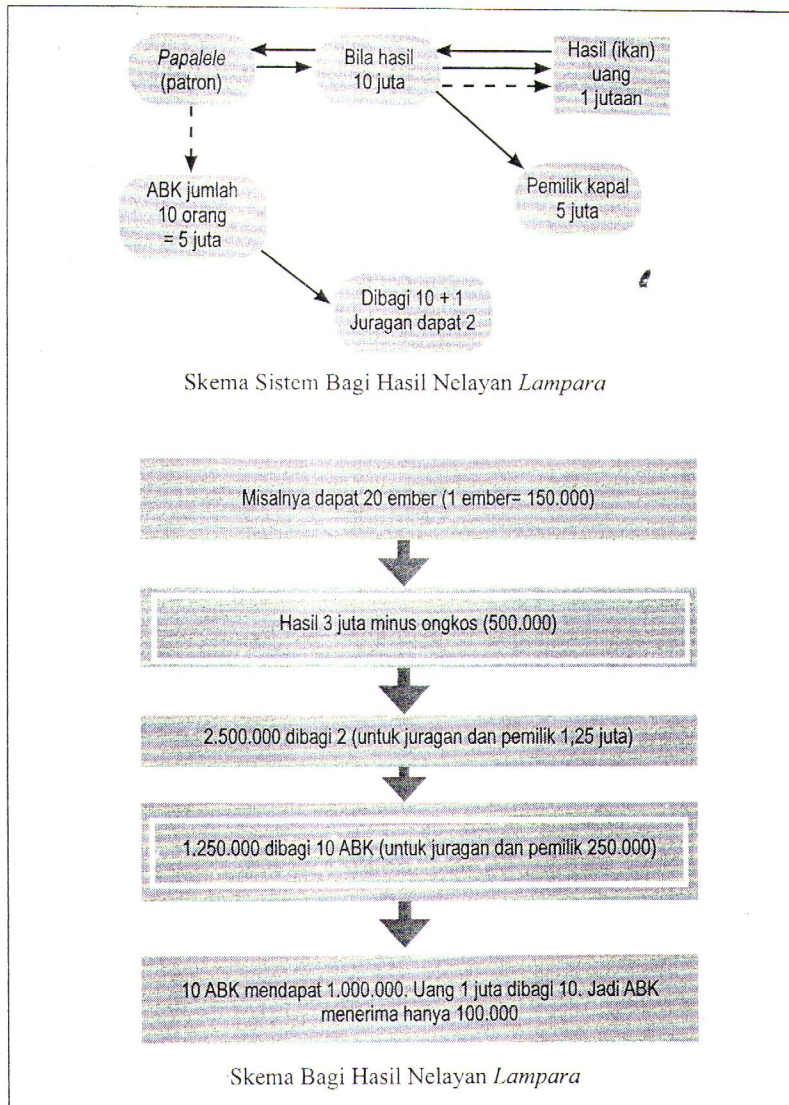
Papalele (patron)

Bila hasil 10 juta

Hasil (ikan) uang 1 jutaan

ABK jumlah 10 orang = 5 juta

Pemilik kapal 5 juta

Dibagi 10 + 1 Juragan dapat 2

Skema Sistem Bagi Hasil Nelayan Lampara

Misalnya dapat 20 ember (1 ember= 150.000)

Hasil 3 juta minus ongkos (500.000)

2.500.000 dibagi 2 (untuk juragan dan pemilik 1,25 juta)

1.250.000 dibagi 10 ABK (untuk juragan dan pemilik 250.000)

10 ABK mendapat 1.000.000. Uang 1 juta dibagi 10. Jadi ABK menerima hanya 100.000

Skema Bagi Hasil Nelayan Lampara